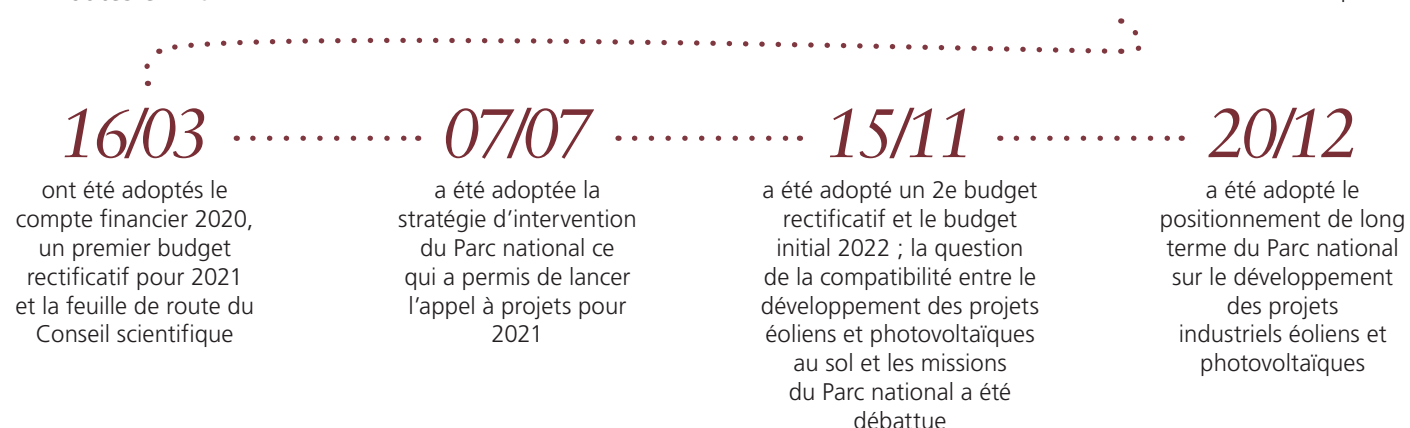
16/03
ont été adoptés le compte financier 2020, un premier budget rectificatif pour 2021 et la feuille de route du Conseil scientifique

07/07
a été adoptée la stratégie d'intervention du Parc national ce qui a permis de lancer l'appel à projets pour 2021

15/11
a été adopté un 2e budget rectificatif et le budget initial 2022 ; la question de la compatibilité entre le développement des projets éoliens et photovoltaïques au sol et les missions du Parc national a été débattue

20/12
a été adopté le positionnement de long terme du Parc national sur le développement des projets industriels éoliens et photovoltaïques